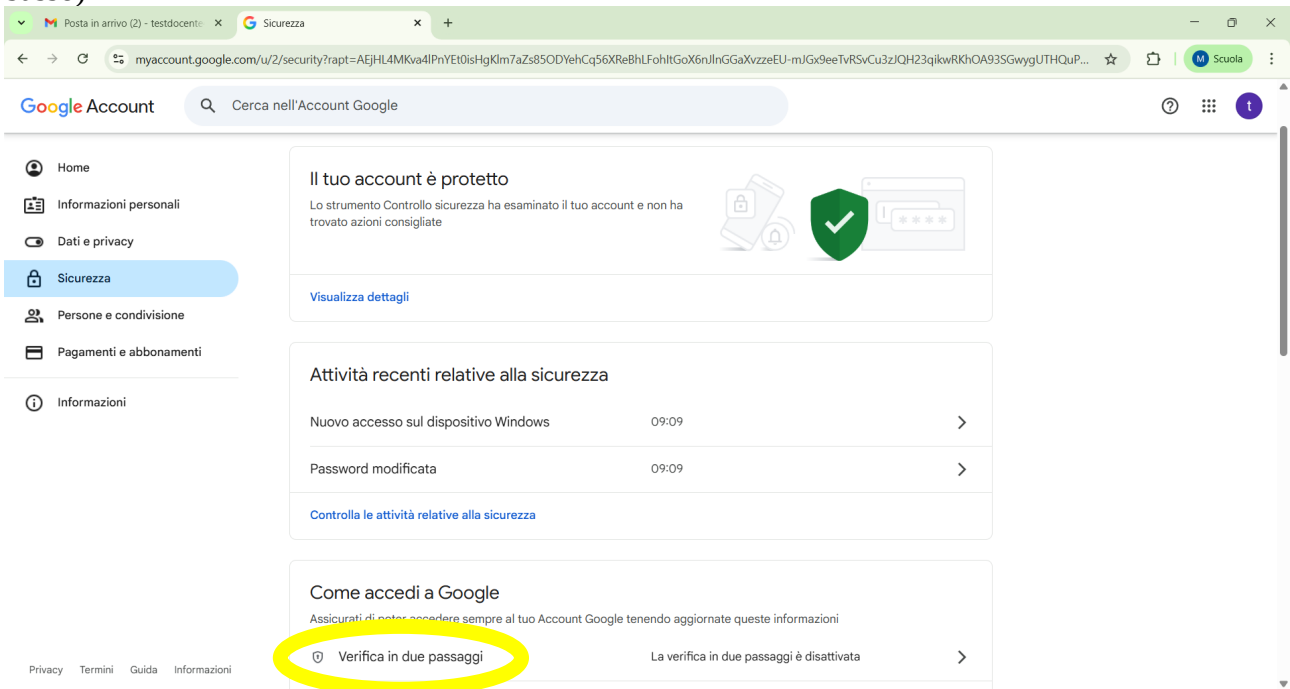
Posta in arrivo (2) - testdocente
Sicurezza
myaccount.google.com/u/2/security?rapt=AEjHL4MKva4lPnYEt0isHgKlm7aZs85ODYehCq56XReBhLFohItGoX6nJlnGGaXvzzeEU-mJGx9eeTvRSvCu3zJQH23qikwRKhOA93SGwygUTHQuP...
Scuola
Google Account
Cerca nell'Account Google
t
Home
Informazioni personali
Dati e privacy
Sicurezza
Persone e condivisione
Pagamenti e abbonamenti
Informazioni
Il tuo account è protetto
Lo strumento Controllo sicurezza ha esaminato il tuo account e non ha trovato azioni consigliate
Visualizza dettagli
Attività recenti relative alla sicurezza
Nuovo accesso sul dispositivo Windows 09:09
Password modificata 09:09
Controlla le attività relative alla sicurezza
Come accedi a Google
Assicurati di poter accedere sempre al tuo Account Google tenendo aggiornate queste informazioni
Verifica in due passaggi
La verifica in due passaggi è disattivata
Privacy Termini Guida Informazioni